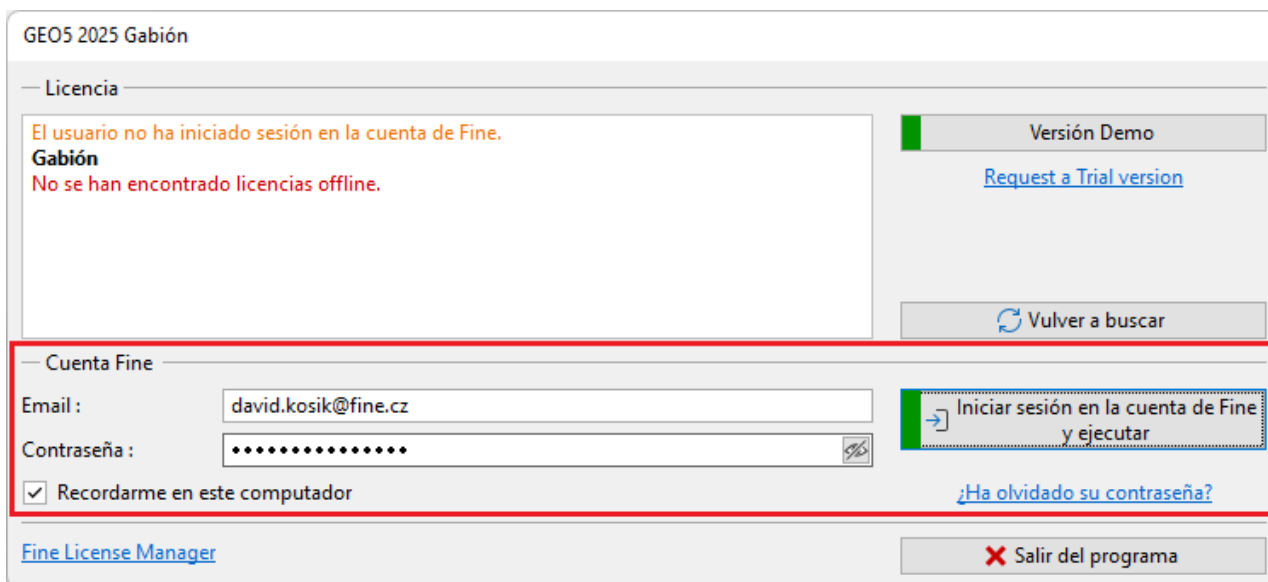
GEO5 2025 Gabión

Licencia

El usuario no ha iniciado sesión en la cuenta de Fine.
Gabión
No se han encontrado licencias offline.

Versión Demo

Request a Trial version

Vulver a buscar

Cuenta Fine

Email : david.kosik@fine.cz

Contraseña : •••••••••••••••

Recordarme en este computador

Iniciar sesión en la cuenta de Fine y ejecutar

¿Ha olvidado su contraseña?

Fine License Manager

Salir del programa